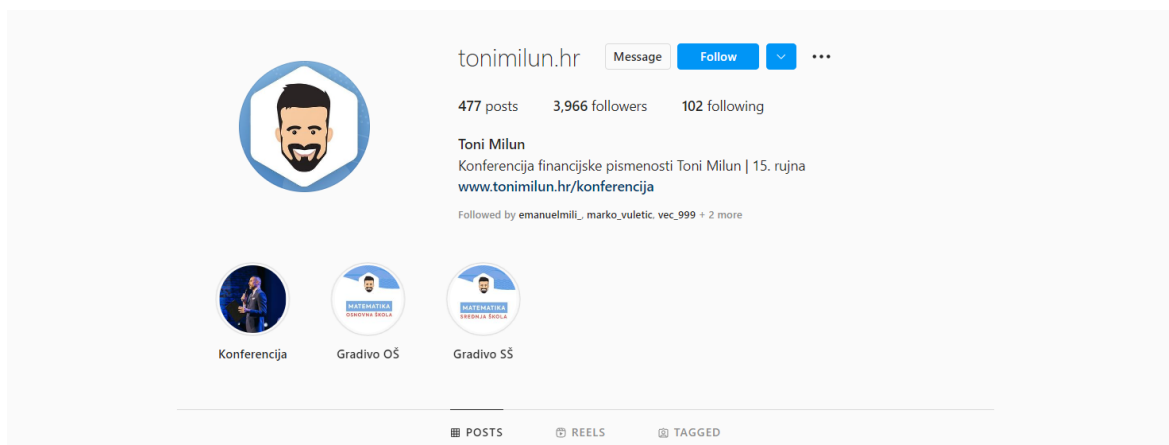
tonimilun.hr Message Follow ...

477 posts 3,966 followers 102 following

Toni Milun
Konferencija financijske pismenosti Toni Milun | 15. rujna
www.tonimilun.hr/konferencija

Followed by emanuelmili_, marko_vuletic, vec_999 + 2 more

MATEMATIKA OSNOVNA ŠKOLA

MATEMATIKA SREDNJA ŠKOLA

Konferencija Gradivo OŠ Gradivo SŠ

POSTS REELS TAGGED